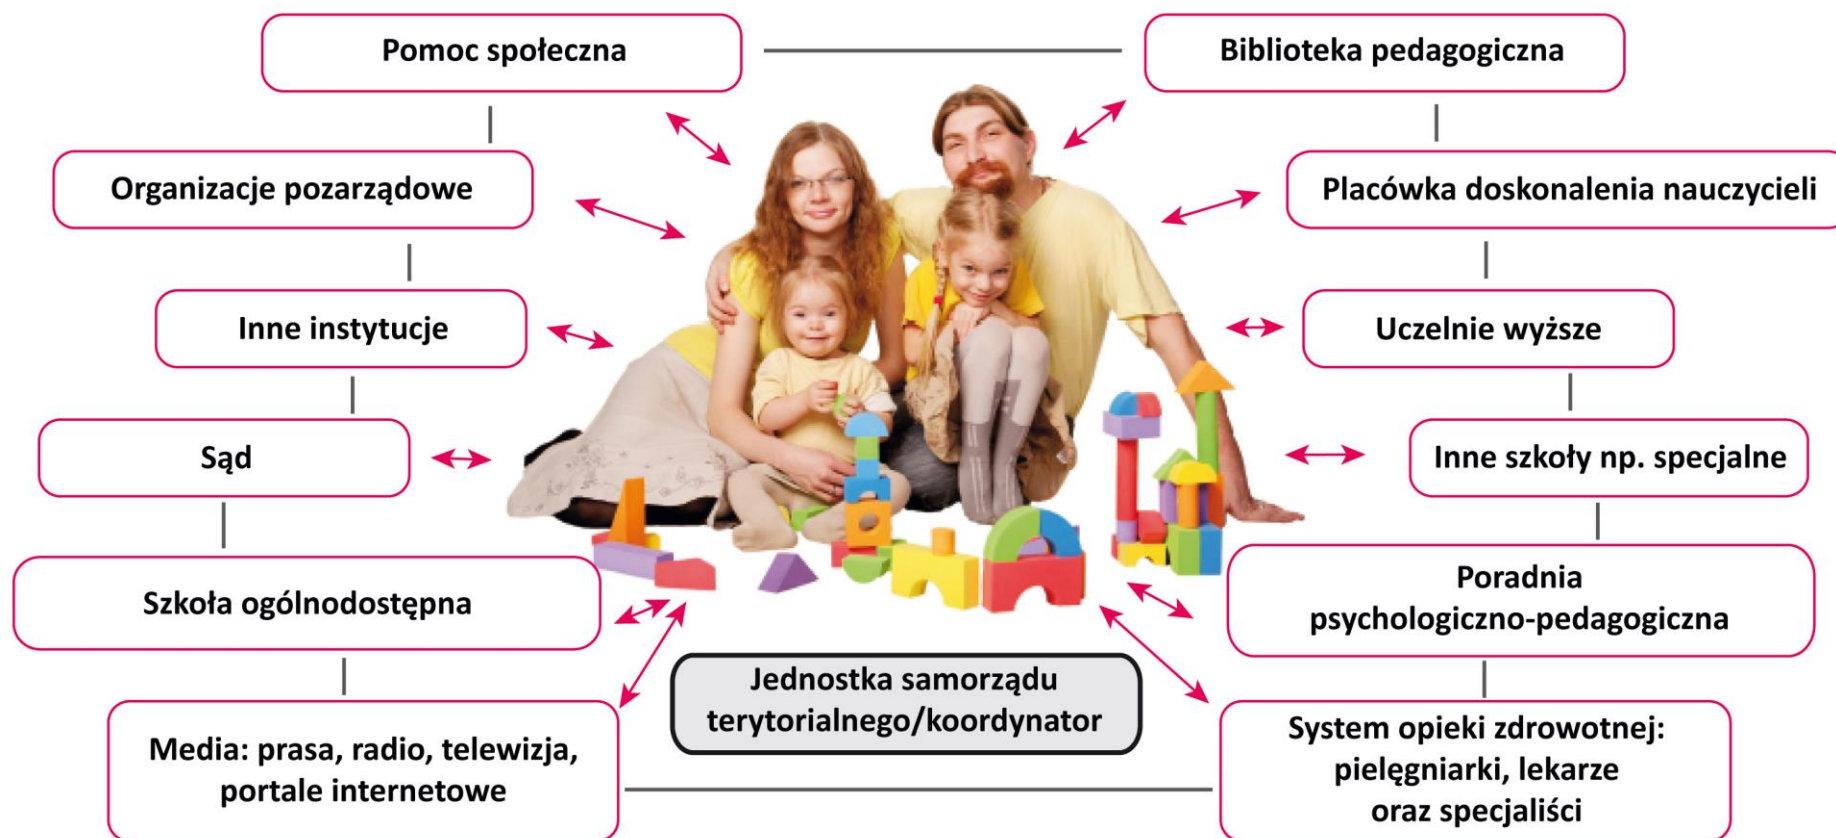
Pomoc społeczna

Biblioteka pedagogiczna

Organizacje pozarządowe

Placówka doskonalenia nauczycieli

Inne instytucje

Uczelnie wyższe

Sąd

Inne szkoły np. specjalne

Szkoła ogólnodostępna

Poradnia psychologiczno-pedagogiczna

Jednostka samorządu terytorialnego/koordynator

Media: prasa, radio, telewizja, portale internetowe

System opieki zdrowotnej: pielęgniarki, lekarze oraz specjaliści